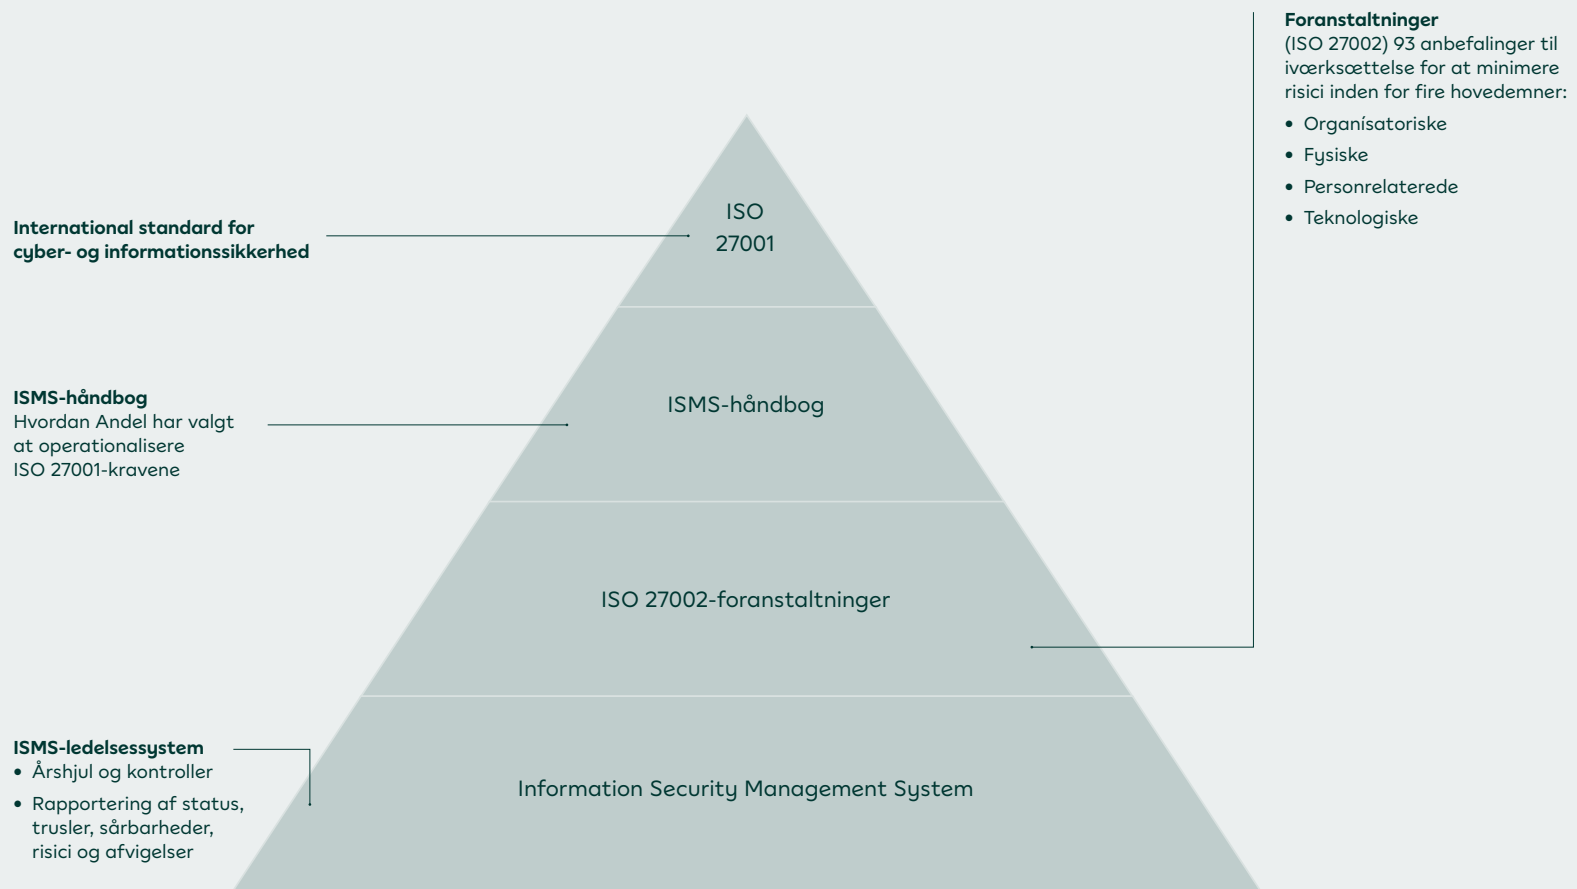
**Foranstaltninger**
(ISO 27002) 93 anbefalinger til iværksættelse for at minimere risici inden for fire hovedemner:
• Organísatoriske
• Fysiske
• Personrelaterede
• Teknologiske

**International standard for cyber- og informationssikkerhed**

ISO 27001

**ISMS-håndbog**
Hvordan Andel har valgt at operationalisere ISO 27001-kravene

ISMS-håndbog

ISO 27002-foranstaltninger

**ISMS-ledelsessystem**
• Årshjul og kontroller
• Rapportering af status, trusler, sårbarheder, risici og afvigelser

Information Security Management System